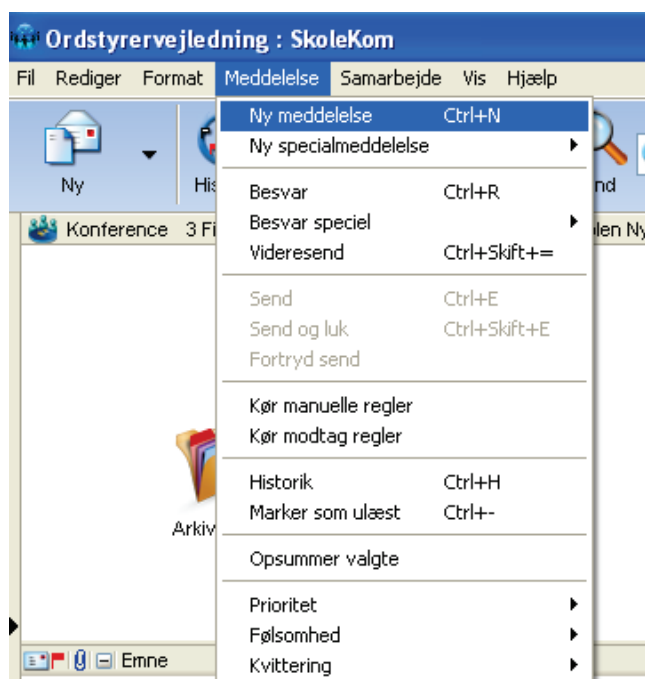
Ordstyrervejledning : SkoleKom

Fil Rediger Format Meddelelse Samarbejde Vis Hjælp

Ny His nd

Konference 3 Fi len Ny

Arkiv

Emne

Ny meddelelse Ctrl+N
Ny specialmeddelelse
Besvar Ctrl+R
Besvar speciel
Videresend Ctrl+Skift+=
Send Ctrl+E
Send og luk Ctrl+Skift+E
Fortryd send
Kør manuelle regler
Kør modtag regler
Historik Ctrl+H
Marker som ulæst Ctrl+-
Opsummer valgte
Prioritet
Følsomhed
Kvittering